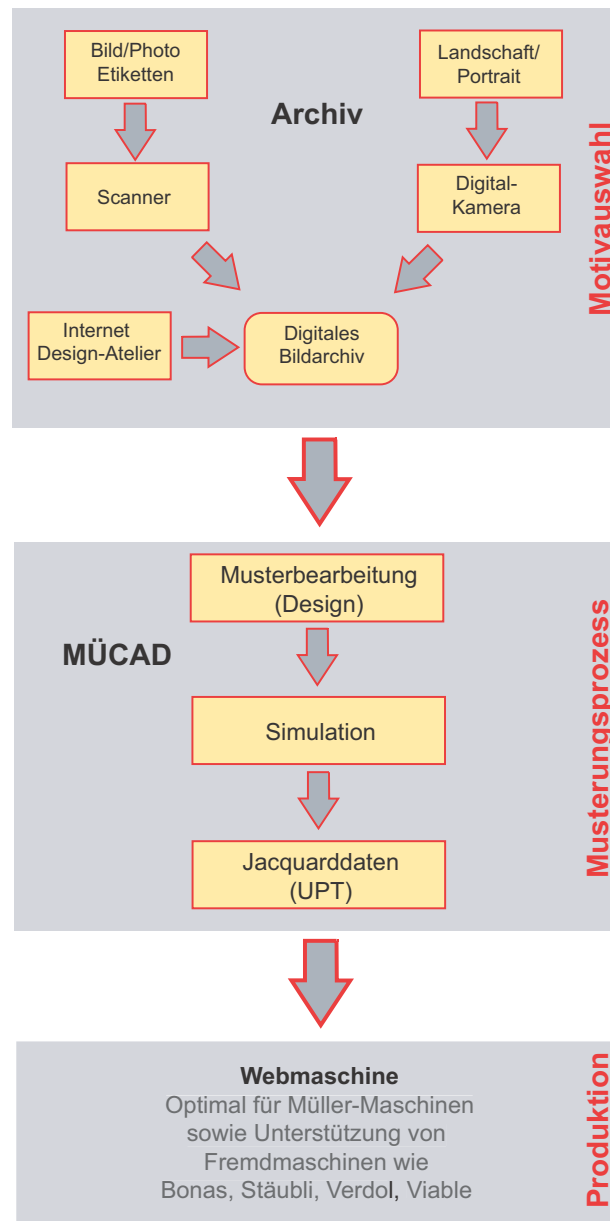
Bild/Photo Etiketten

Landschaft/ Portrait

Archiv

Motivauswahl

Scanner

Digital-Kamera

Internet Design-Atelier

Digitales Bildarchiv

Musterbearbeitung (Design)

MÜCAD

Musterungsprozess

Simulation

Jacquarddaten (UPT)

Webmaschine
Optimal für Müller-Maschinen sowie Unterstützung von Fremdmaschinen wie Bonas, Stäubli, Verdol, Viable

Produktion